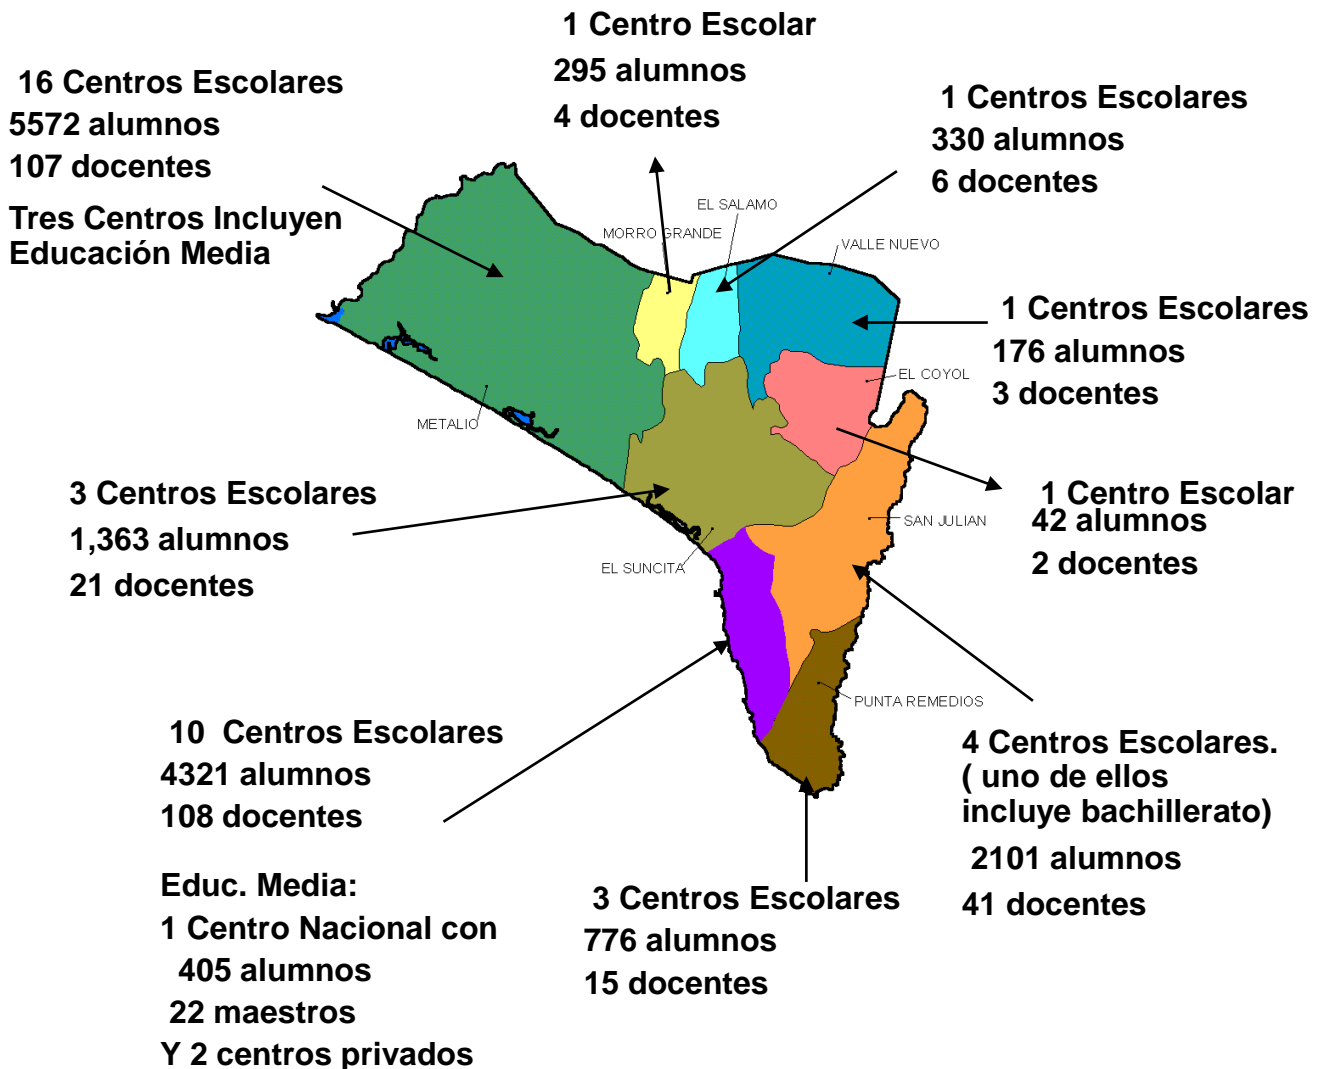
1 Centro Escolar
295 alumnos
4 docentes

16 Centros Escolares
5572 alumnos
107 docentes

Tres Centros Incluyen Educación Media

1 Centros Escolares
330 alumnos
6 docentes

EL SALAMO

MORRO GRANDE

VALLE NUEVO

1 Centros Escolares
176 alumnos
3 docentes

EL COYOL

METALIO

3 Centros Escolares
1,363 alumnos
21 docentes

1 Centro Escolar
42 alumnos
2 docentes

SAN JULIAN

EL SUNCITA

PUNTA REMEDIOS

10 Centros Escolares
4321 alumnos
108 docentes

Educ. Media:
1 Centro Nacional con
405 alumnos
22 maestros
Y 2 centros privados

4 Centros Escolares.
( uno de ellos incluye bachillerato)
2101 alumnos
41 docentes

3 Centros Escolares
776 alumnos
15 docentes